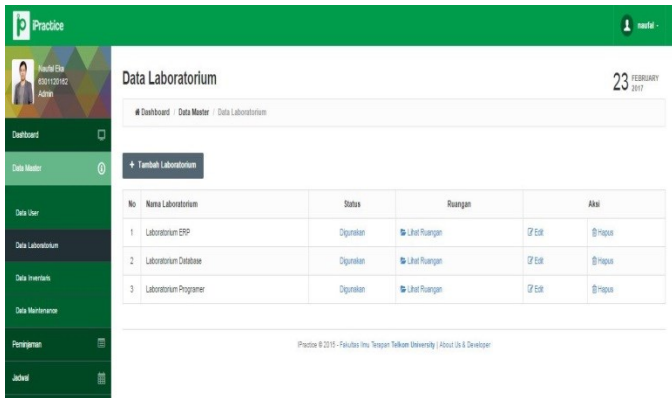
iPractice

naufal

Naufal Eka
6301120162
Admin

Dashboard

Data Master

Data User

Data Laboratorium

Data Inventaris

Data Maintenance

Peminjaman

Jadwal

Data Laboratorium

23 FEBRUARY 2017

Dashboard / Data Master / Data Laboratorium

+ Tambah Laboratorium

| No | Nama Laboratorium | Status | Ruangan | Aksi | |
|---|---|---|---|---|---|
| 1 | Laboratorium ERP | Digunakan | Lihat Ruangan | Edit | Hapus |
| 2 | Laboratorium Database | Digunakan | Lihat Ruangan | Edit | Hapus |
| 3 | Laboratorium Programer | Digunakan | Lihat Ruangan | Edit | Hapus |

iPractice © 2015 - Fakultas Ilmu Terapan Telkom University | About Us & Developer